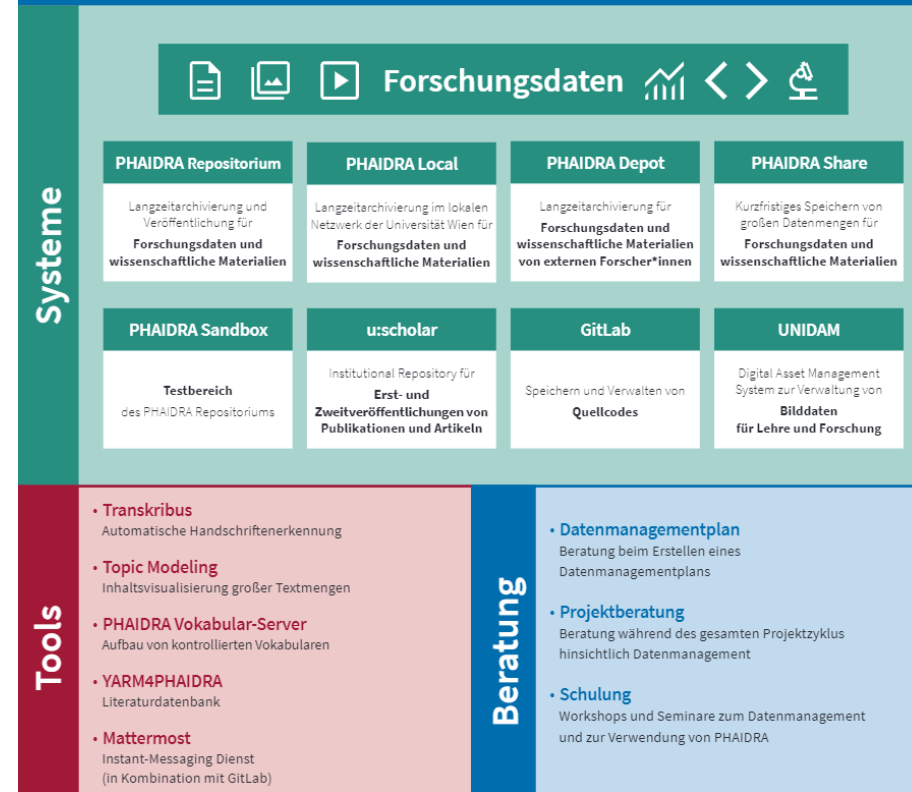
Systeme

Forschungsdaten

PHAIDRA Repositorium
Langzeitarchivierung und Veröffentlichung für
Forschungsdaten und wissenschaftliche Materialien

PHAIDRA Local
Langzeitarchivierung im lokalen Netzwerk der Universität Wien für
Forschungsdaten und wissenschaftliche Materialien

PHAIDRA Depot
Langzeitarchivierung für
Forschungsdaten und wissenschaftliche Materialien von externen Forscher*innen

PHAIDRA Share
Kurzfristiges Speichern von großen Datenmengen für
Forschungsdaten und wissenschaftliche Materialien

PHAIDRA Sandbox
Testbereich
des PHAIDRA Repositoriums

u:scholar
Institutional Repository für
Erst- und Zweitveröffentlichungen von Publikationen und Artikeln

GitLab
Speichern und Verwalten von
Quellcodes

UNIDAM
Digital Asset Management System zur Verwaltung von
Bilddaten
für Lehre und Forschung

Tools

• Transkribus
Automatische Handschriftenerkennung

• Topic Modeling
Inhaltsvisualisierung großer Textmengen

• PHAIDRA Vokabular-Server
Aufbau von kontrollierten Vokabularen

• YARM4PHAIDRA
Literaturdatenbank

• Mattermost
Instant-Messaging Dienst
(in Kombination mit GitLab)

Beratung

• Datenmanagementplan
Beratung beim Erstellen eines Datenmanagementplans

• Projektberatung
Beratung während des gesamten Projektzyklus hinsichtlich Datenmanagement

• Schulung
Workshops und Seminare zum Datenmanagement und zur Verwendung von PHAIDRA